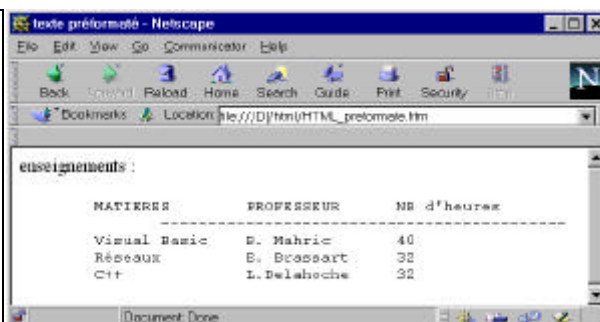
texte préformaté - Netscape

File Edit View Go Communicator Help

Back Forward Reload Home Search Guide Print Security Stop

Bookmarks Location: file:///D|/html/HTML_preformate.htm

enseignements :

MATIERES PROFESSEUR NB d'heures
------------------------------------------------
Visual Basic D. Mahric 40
Réseaux B. Brassart 32
C++ L.Delahoche 32

Document: Done